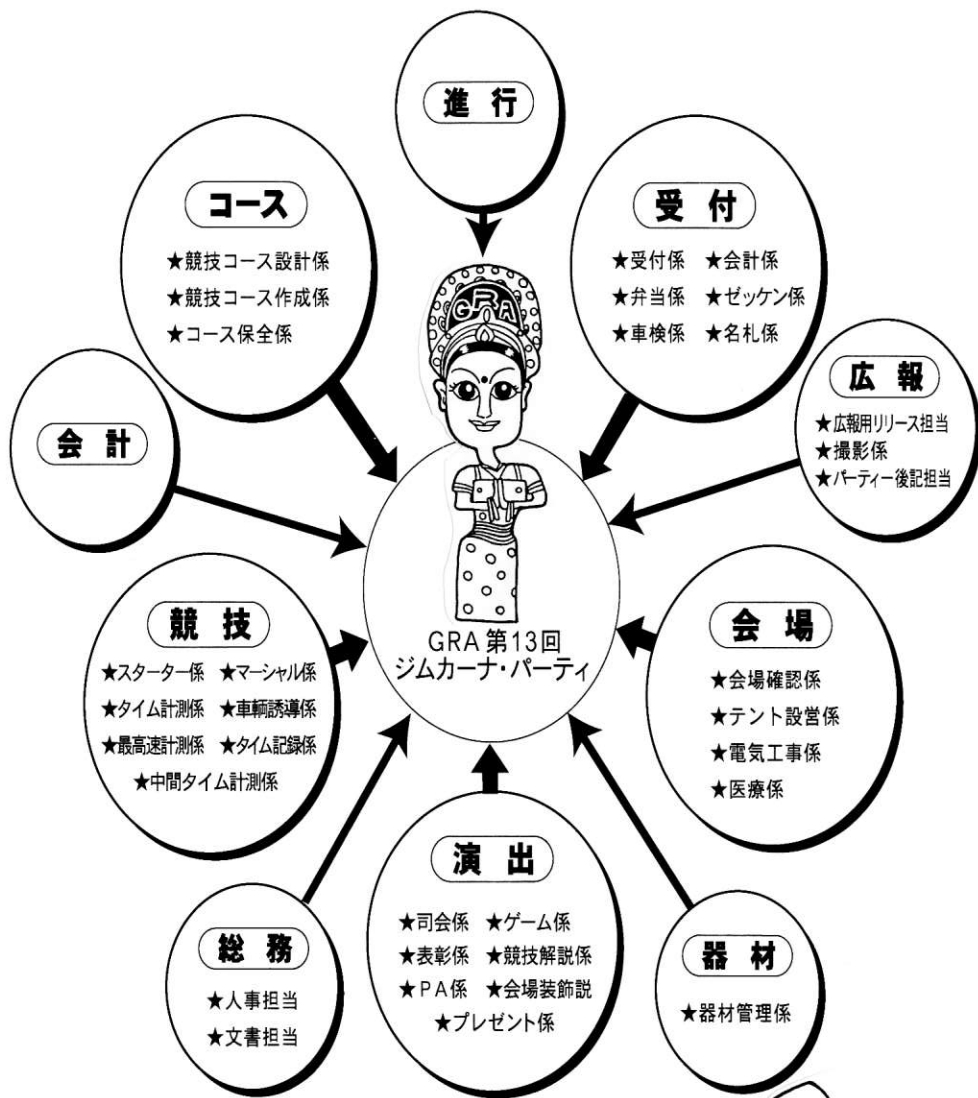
進 行

コース
★競技コース設計係
★競技コース作成係
★コース保全係

受 付
★受付係 ★会計係
★弁当係 ★ゼッケン係
★車検係 ★名札係

GRA

広 報
★広報用リリース担当
★撮影係
★パーティー後記担当

会 計

GRA 第13回
ジムカーナ・パーティ

競 技
★スターター係 ★マーシャル係
★タイム計測係 ★車輌誘導係
★最高速計測係 ★タイム記録係
★中間タイム計測係

会 場
★会場確認係
★テント設営係
★電気工事係
★医療係

演 出
★司会係 ★ゲーム係
★表彰係 ★競技解説係
★PA係 ★会場装飾説
★プレゼント係

総 務
★人事担当
★文書担当

器 材
★器材管理係